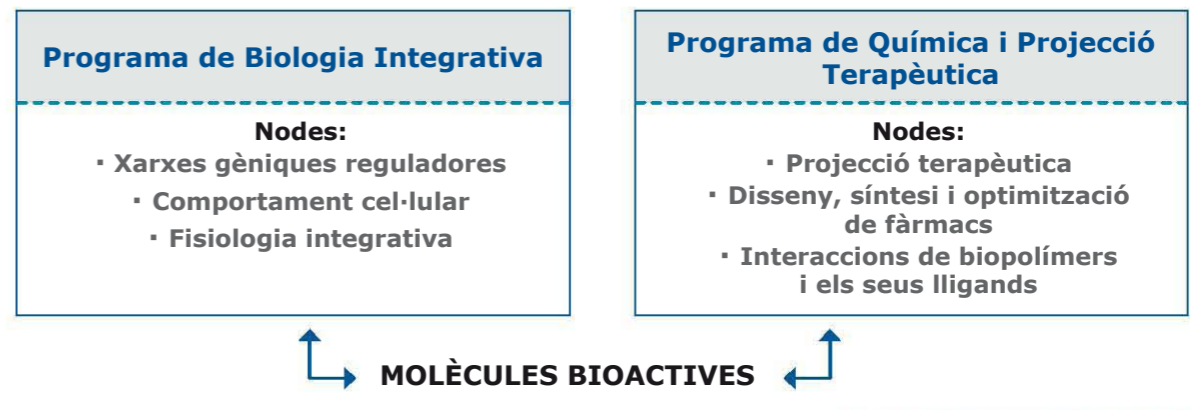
Programa de Biologia Integrativa

Nodes:
· Xarxes gèniques reguladores
· Comportament cel·lular
· Fisiologia integrativa

Programa de Química i Projecció Terapèutica

Nodes:
· Projecció terapèutica
· Disseny, síntesi i optimització de fàrmacs
· Interaccions de biopolímers i els seus lligands

MOLÈCULES BIOACTIVES